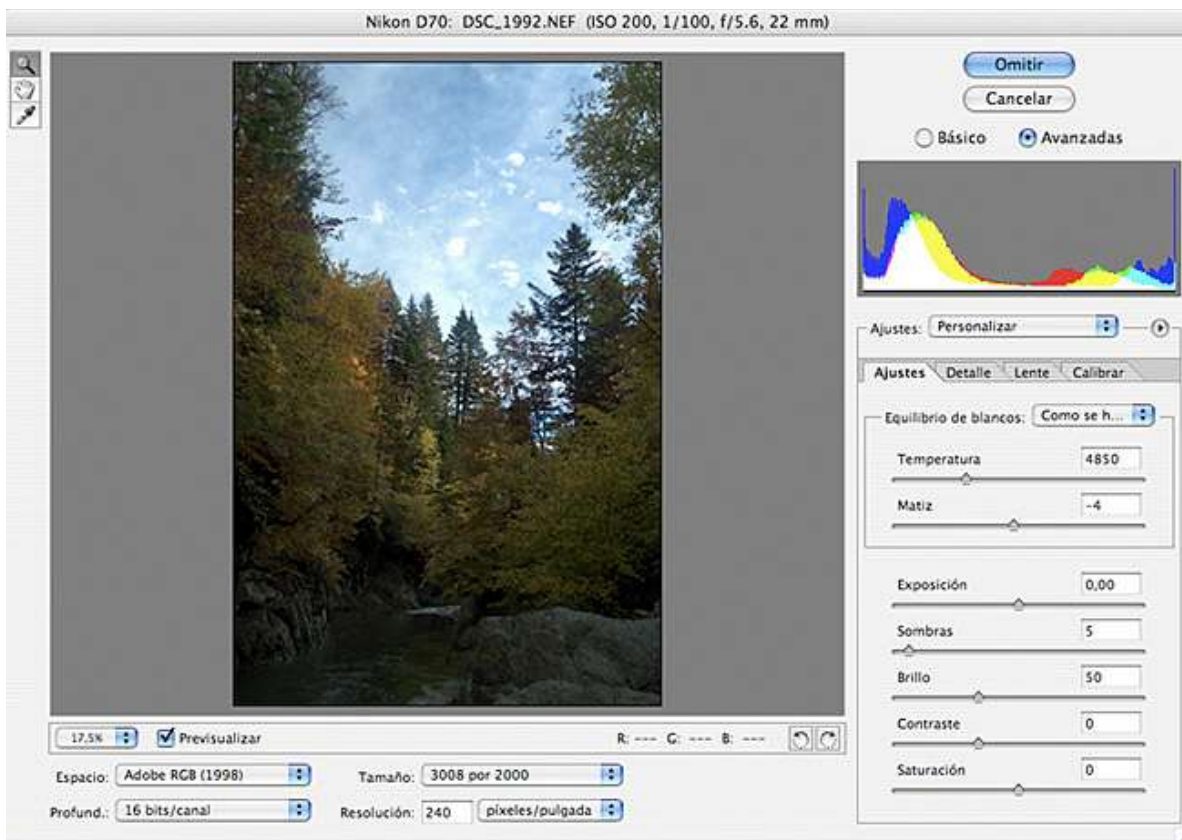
Nikon D70: DSC_1992.NEF (ISO 200, 1/100, f/5.6, 22 mm)

Omitir
Cancelar
Básico
Avanzadas

Ajustes: Personalizar

Ajustes
Detalle
Lente
Calibrar

Equilibrio de blancos: Como se h...

Temperatura 4850
Matiz -4

Exposición 0,00
Sombras 5
Brillo 50
Contraste 0
Saturación 0

17,5%
Previsualizar
R: --- G: --- B: ---

Espacio: Adobe RGB (1998)
Tamaño: 3008 por 2000
Profund.: 16 bits/canal
Resolución: 240 píxeles/pulgada